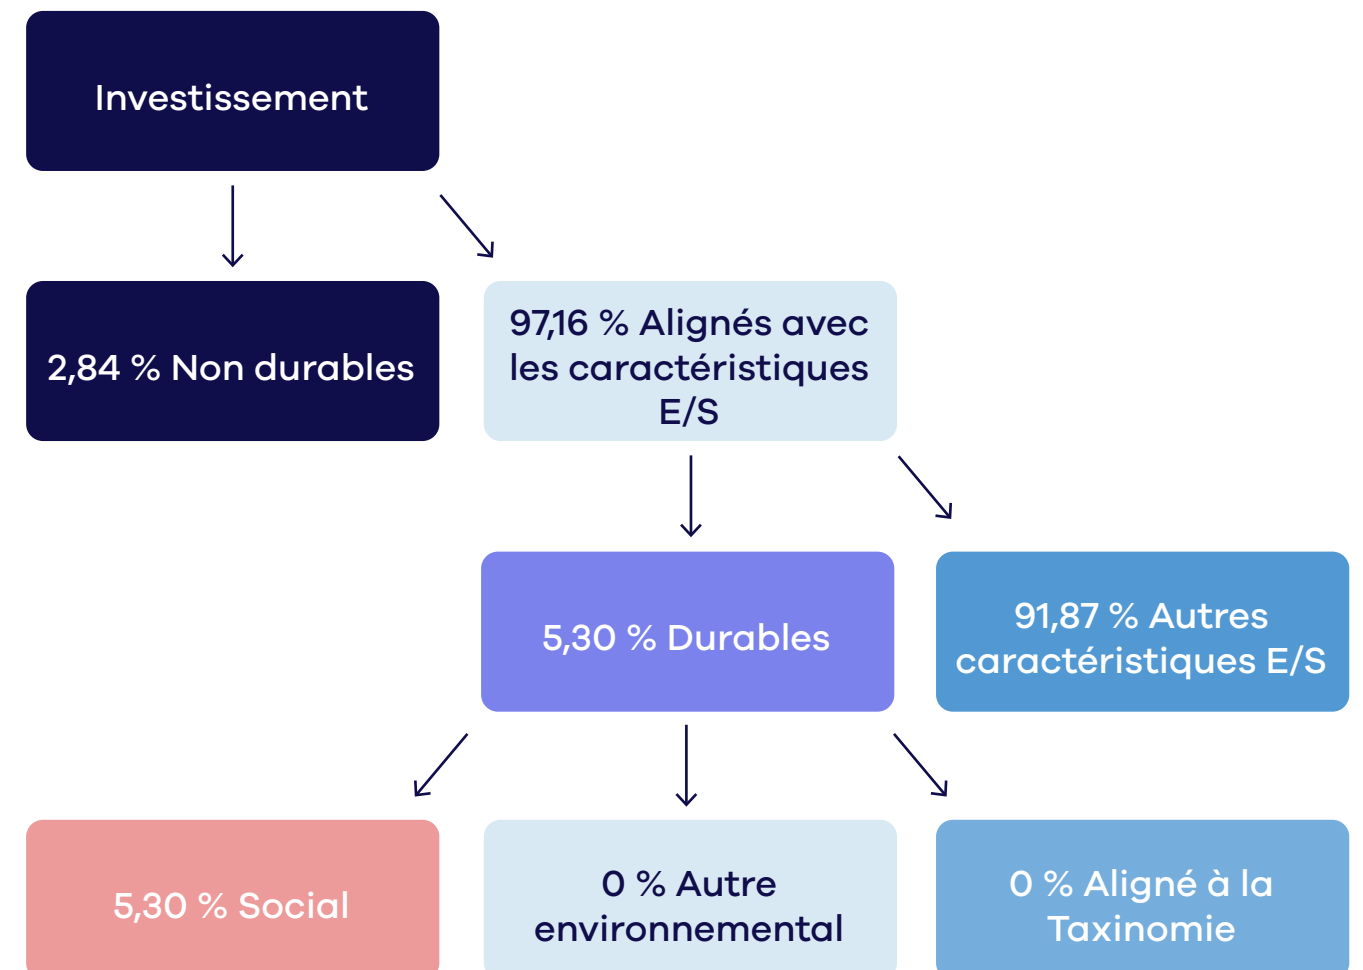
Investissement

2,84 % Non durables

97,16 % Alignés avec les caractéristiques E/S

5,30 % Durables

91,87 % Autres caractéristiques E/S

5,30 % Social

0 % Autre environnemental

0 % Aligné à la Taxinomie